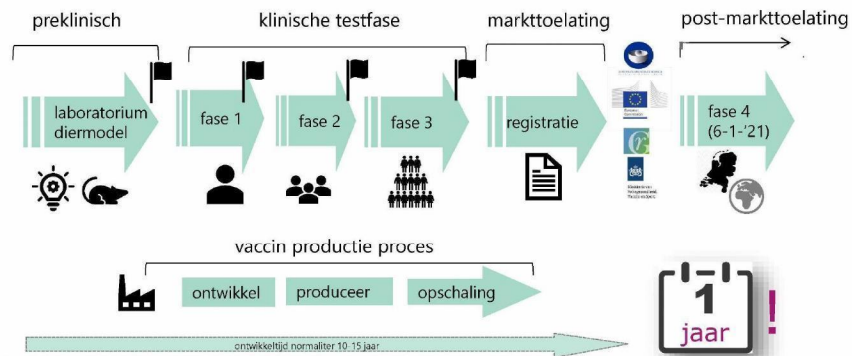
preklinisch

klinische testfase

markttoelating

post-markttoelating

laboratorium diermodel

fase 1

fase 2

fase 3

registratie

fase 4 (6-1-'21)

vaccin productie proces

ontwikkel

produceer

opschaling

ontwikkeltijd normaliter 10-15 jaar

1 jaar !